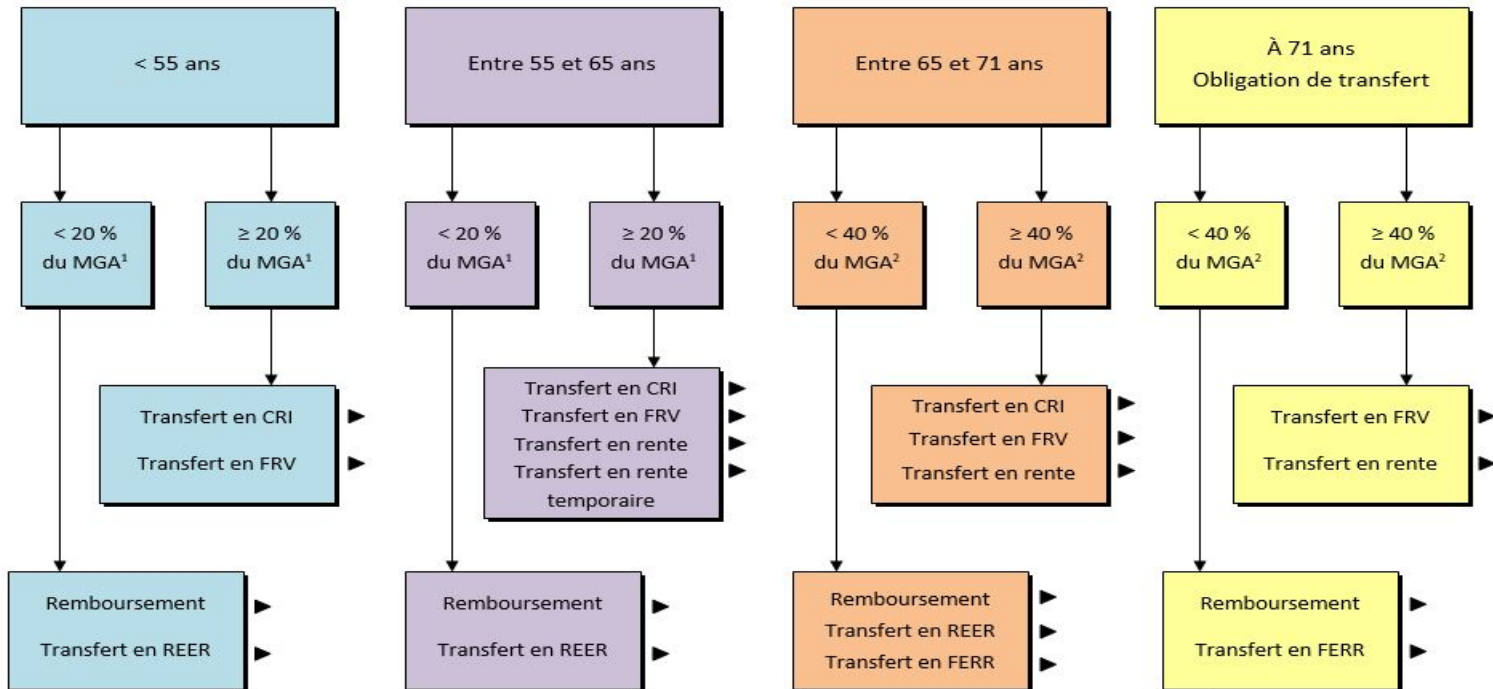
< 55 ans

< 20 % du MGA¹

≥ 20 % du MGA¹

Transfert en CRI ►
Transfert en FRV ►

Remboursement ►
Transfert en REER ►

Entre 55 et 65 ans

< 20 % du MGA¹

≥ 20 % du MGA¹

Transfert en CRI ►
Transfert en FRV ►
Transfert en rente ►
Transfert en rente temporaire ►

Remboursement ►
Transfert en REER ►

Entre 65 et 71 ans

< 40 % du MGA²

≥ 40 % du MGA²

Transfert en CRI ►
Transfert en FRV ►
Transfert en rente ►

Remboursement ►
Transfert en REER ►
Transfert en FERR ►

À 71 ans
Obligation de transfert

< 40 % du MGA²

≥ 40 % du MGA²

Transfert en FRV ►
Transfert en rente ►

Remboursement ►
Transfert en FERR ►